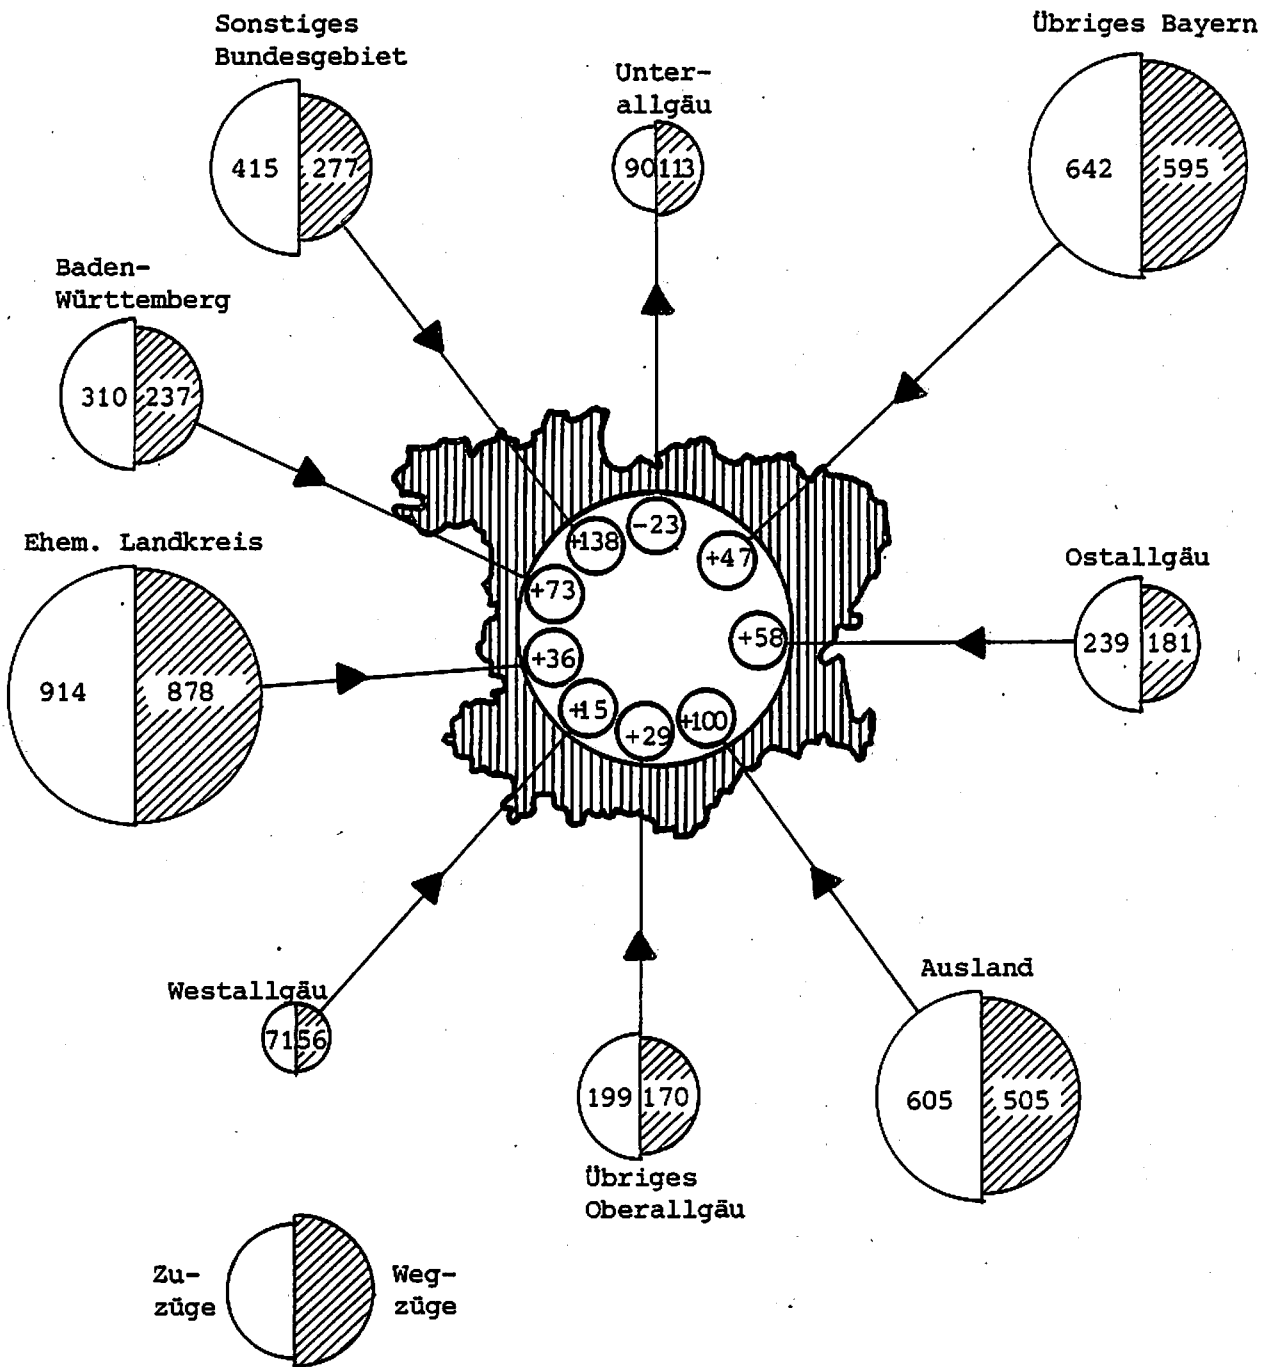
Sonstiges Bundesgebiet
415 277

Unterallgäu
90 113

Übriges Bayern
642 595

Baden-Württemberg
310 237

Ehem. Landkreis
914 878

Ostallgäu
239 181

+138
-23
+47
+73
+58
+36
+15
+29
+100

Westallgäu
71 56

Übriges Oberallgäu
199 170

Ausland
605 505

Zuzüge
Wegzüge